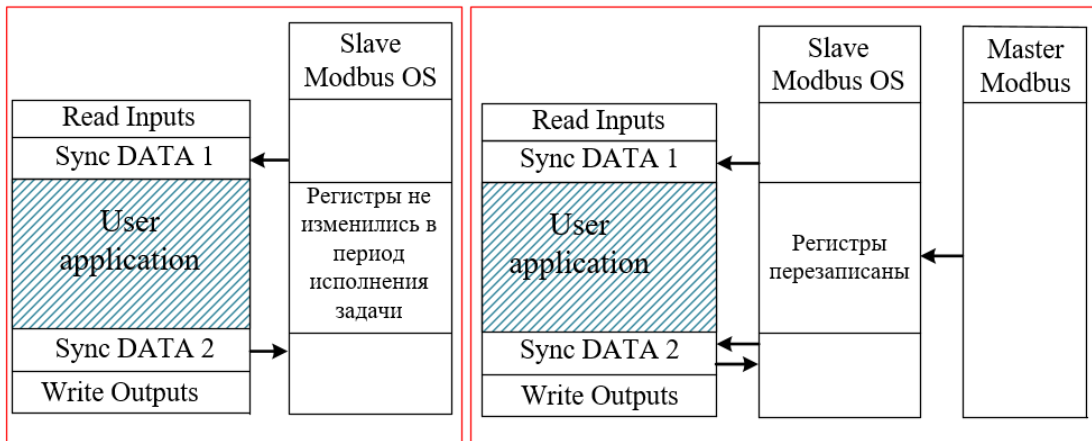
Slave Modbus OS

Read Inputs

Sync DATA 1

User application

Регистры не изменились в период исполнения задачи

Sync DATA 2

Write Outputs

Slave Modbus OS

Master Modbus

Read Inputs

Sync DATA 1

User application

Регистры перезаписаны

Sync DATA 2

Write Outputs